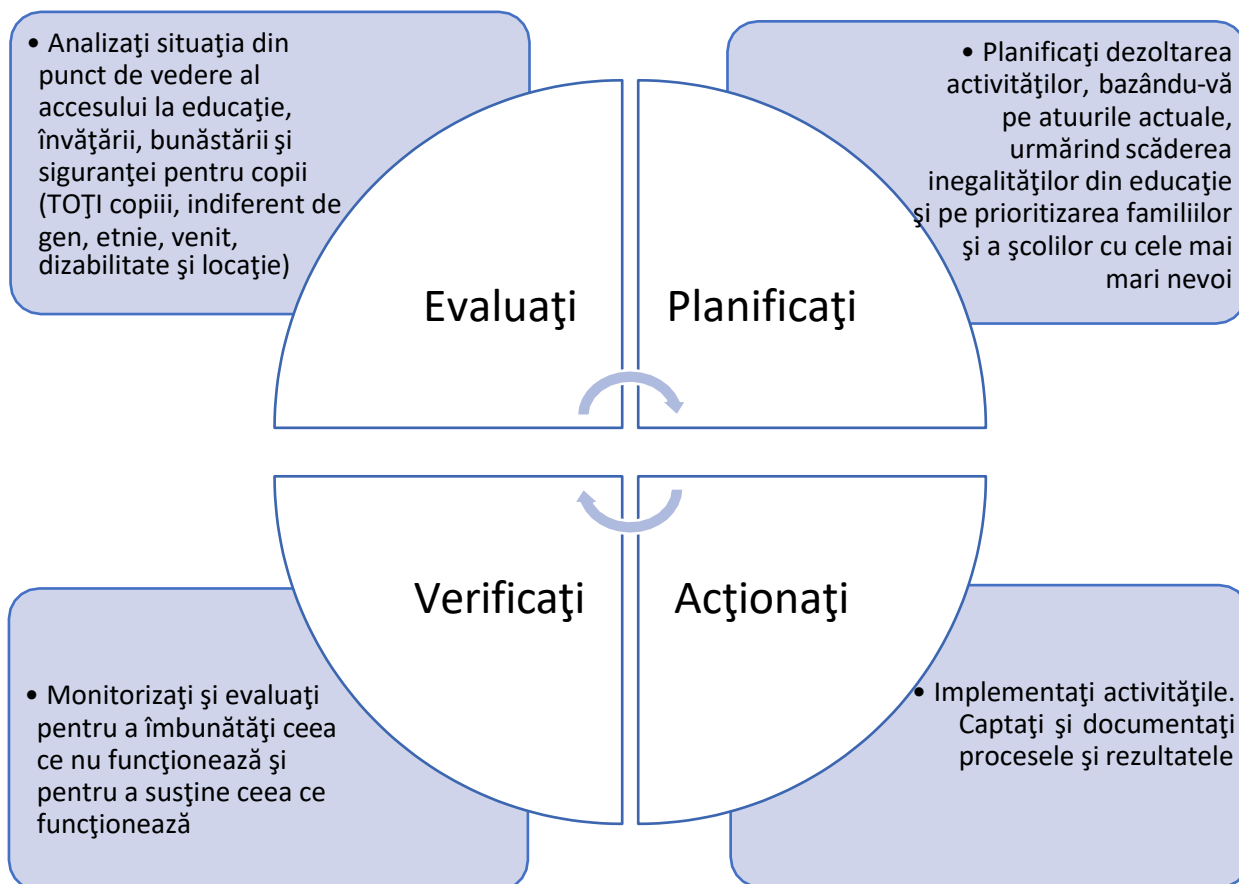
• Analizaţi situaţia din punct de vedere al accesului la educaţie, învăţării, bunăstării şi siguranţei pentru copii (TOŢI copiii, indiferent de gen, etnie, venit, dizabilitate şi locaţie)

• Planificaţi dezoltarea activităţilor, bazându-vă pe atuurile actuale, urmărind scăderea inegalităţilor din educaţie și pe prioritizarea familiilor şi a şcolilor cu cele mai mari nevoi

Evaluaţi

Planificaţi

Verificaţi

Acţionaţi

• Monitorizaţi şi evaluaţi pentru a îmbunătăţi ceea ce nu funcţionează şi pentru a susţine ceea ce funcţionează

• Implementaţi activităţile. Captaţi şi documentaţi procesele şi rezultatele